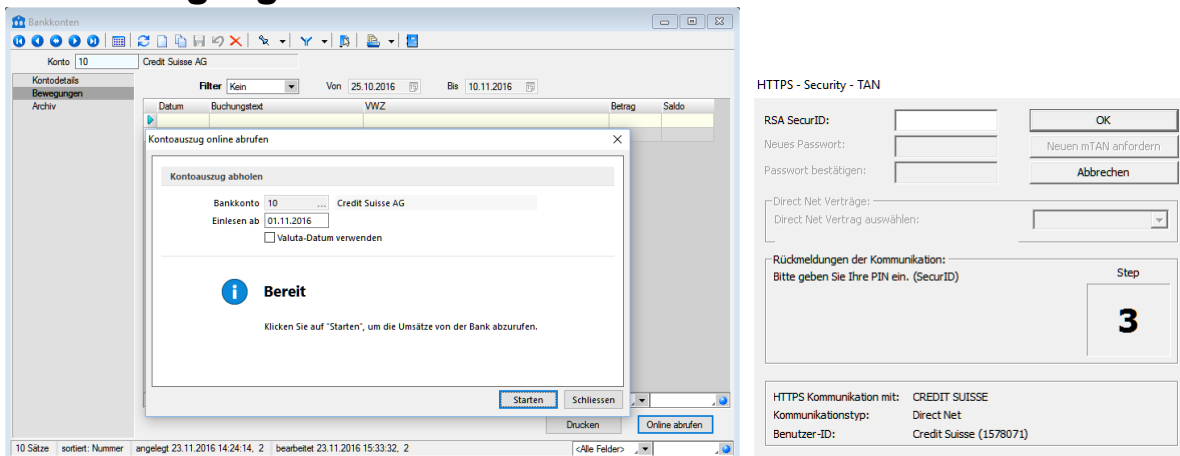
Bankkonten

Konto 10 Credit Suisse AG

Kontodetails
Bewegungen
Archiv

Filter Kein Von 25.10.2016 Bis 10.11.2016

| Datum | Buchungstext | VWZ | Betrag | Saldo |
|---|---|---|---|---|

Kontoauszug online abrufen

Kontoauszug abholen

Bankkonto 10 ... Credit Suisse AG
Einlesen ab 01.11.2016
Valuta-Datum verwenden

Bereit

Klicken Sie auf "Starten", um die Umsätze von der Bank abzurufen.

Starten Schliessen

Drucken Online abrufen

10 Sätze sortiert: Nummer angelegt 23.11.2016 14:24:14, 2 bearbeitet 23.11.2016 15:33:32, 2 <Alle Felder>

HTTPS - Security - TAN

RSA SecurID:
Neues Passwort:
Passwort bestätigen:

OK
Neuen mTAN anfordern
Abbrechen

Direct Net Verträge:
Direct Net Vertrag auswählen:

Rückmeldungen der Kommunikation:
Bitte geben Sie Ihre PIN ein. (SecurID)

Step
3

HTTPS Kommunikation mit: CREDIT SUISSE
Kommunikationstyp: Direct Net
Benutzer-ID: Credit Suisse (1578071)